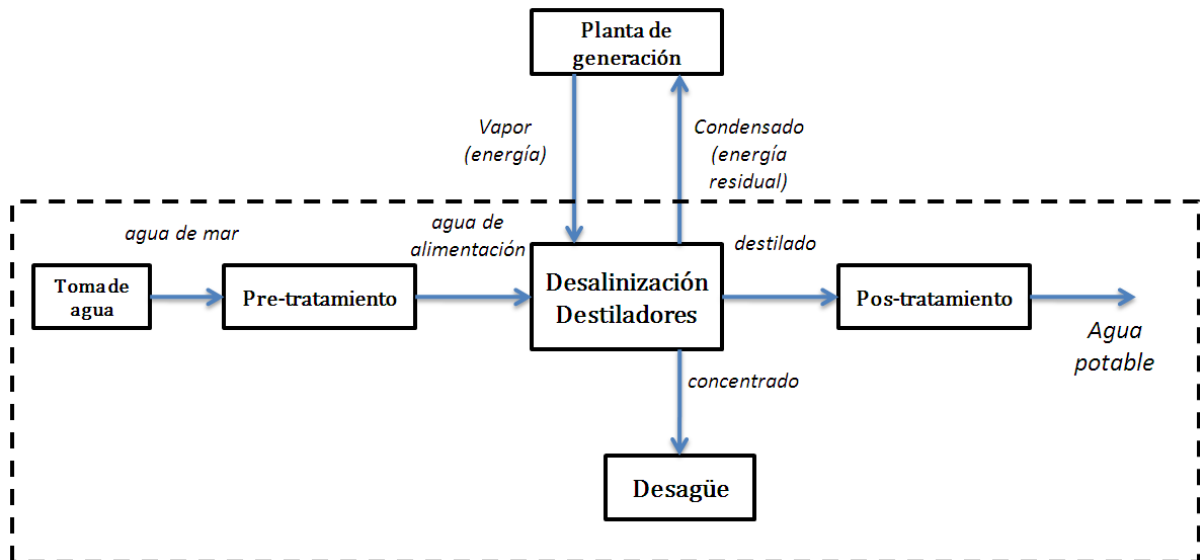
Planta de generación

Vapor (energía)

Condensado (energía residual)

agua de mar

agua de alimentación

destilado

Toma de agua

Pre-tratamiento

Desalinización Destiladores

Pos-tratamiento

Agua potable

concentrado

Desagüe